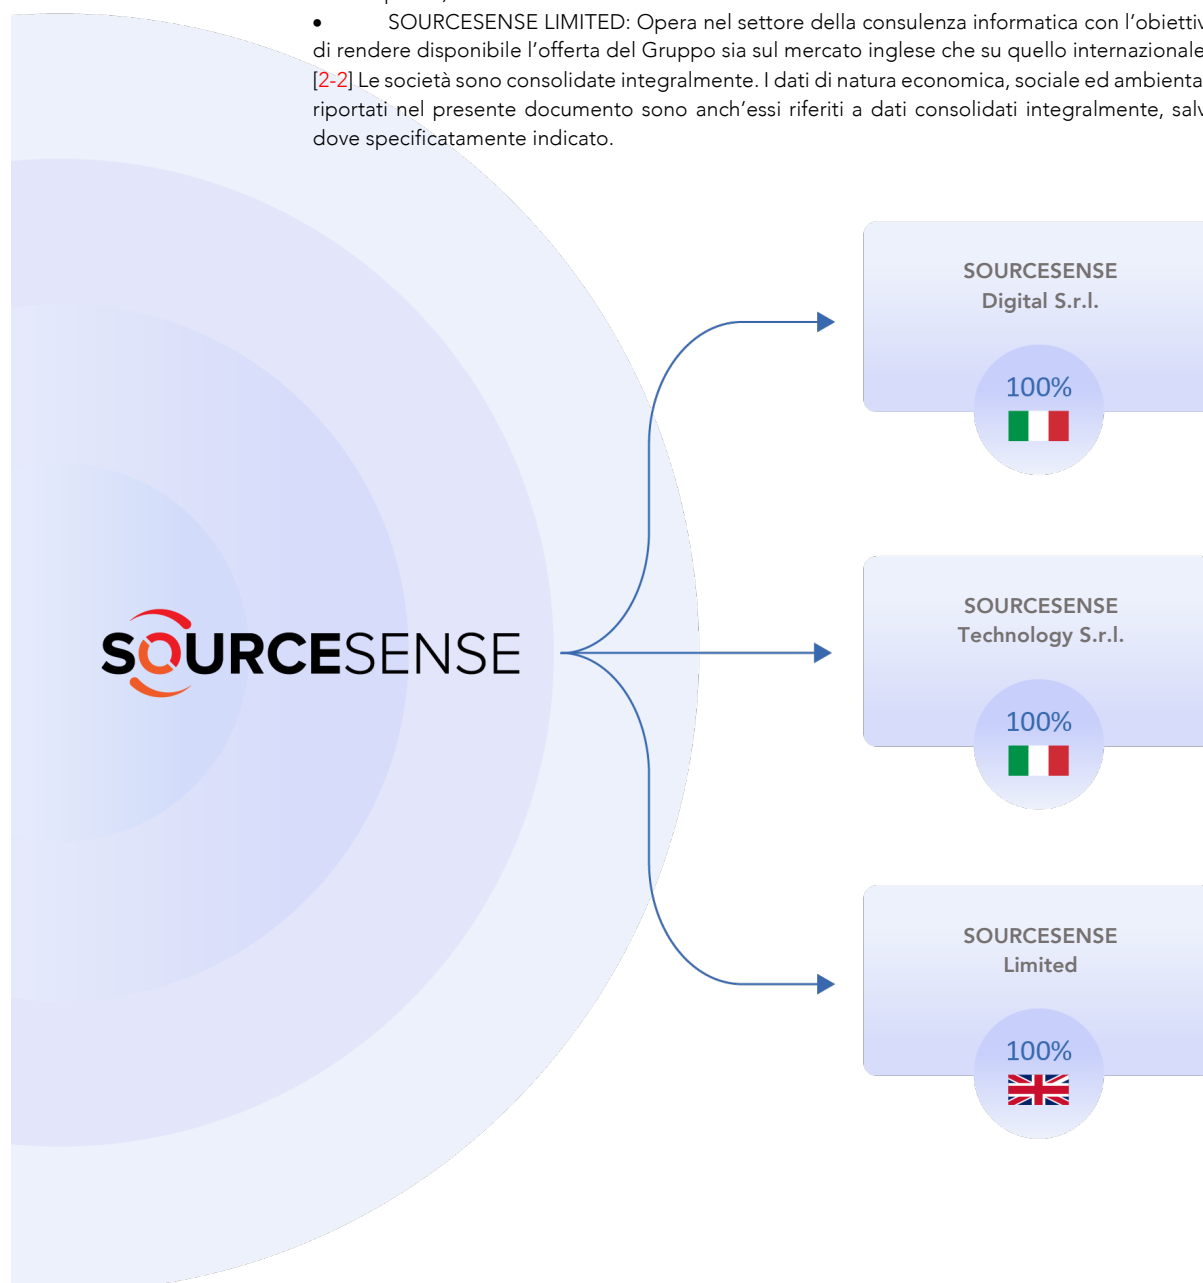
• SOURCESENSE LIMITED: Opera nel settore della consulenza informatica con l'obiettiv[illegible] di rendere disponibile l'offerta del Gruppo sia sul mercato inglese che su quello internazionale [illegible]

[2-2] Le società sono consolidate integralmente. I dati di natura economica, sociale ed ambienta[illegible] riportati nel presente documento sono anch'essi riferiti a dati consolidati integralmente, salv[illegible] dove specificatamente indicato.

SOURCESENSE

SOURCESENSE Digital S.r.l.

100%

SOURCESENSE Technology S.r.l.

100%

SOURCESENSE Limited

100%